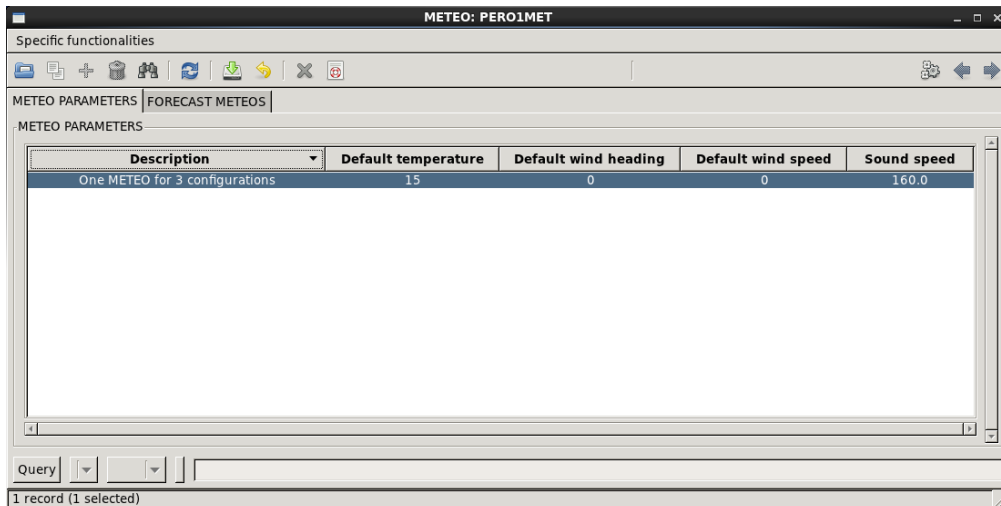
METEO: PERO1MET

Specific functionalities

METEO PARAMETERS | FORECAST METEOS

METEO PARAMETERS

| Description | Default temperature | Default wind heading | Default wind speed | Sound speed |
|---|---|---|---|---|
| One METEO for 3 configurations | 15 | 0 | 0 | 160.0 |

Query

1 record (1 selected)